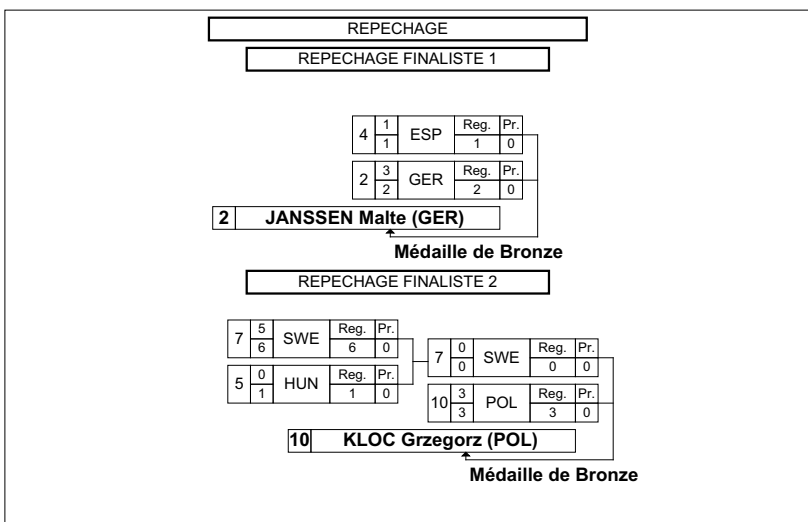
REPECHAGE

REPECHAGE FINALISTE 1

| 4 | 1 / 1 | ESP | Reg. 1 | Pr. 0 |
|---|---|---|---|---|
| 2 | 3 / 2 | GER | Reg. 2 | Pr. 0 |

2 JANSSEN Malte (GER)

Médaille de Bronze

REPECHAGE FINALISTE 2

| 7 | 5 / 6 | SWE | Reg. 6 | Pr. 0 |
|---|---|---|---|---|
| 5 | 0 / 1 | HUN | Reg. 1 | Pr. 0 |

| 7 | 0 / 0 | SWE | Reg. 0 | Pr. 0 |
|---|---|---|---|---|
| 10 | 3 / 3 | POL | Reg. 3 | Pr. 0 |

10 KLOC Grzegorz (POL)

Médaille de Bronze